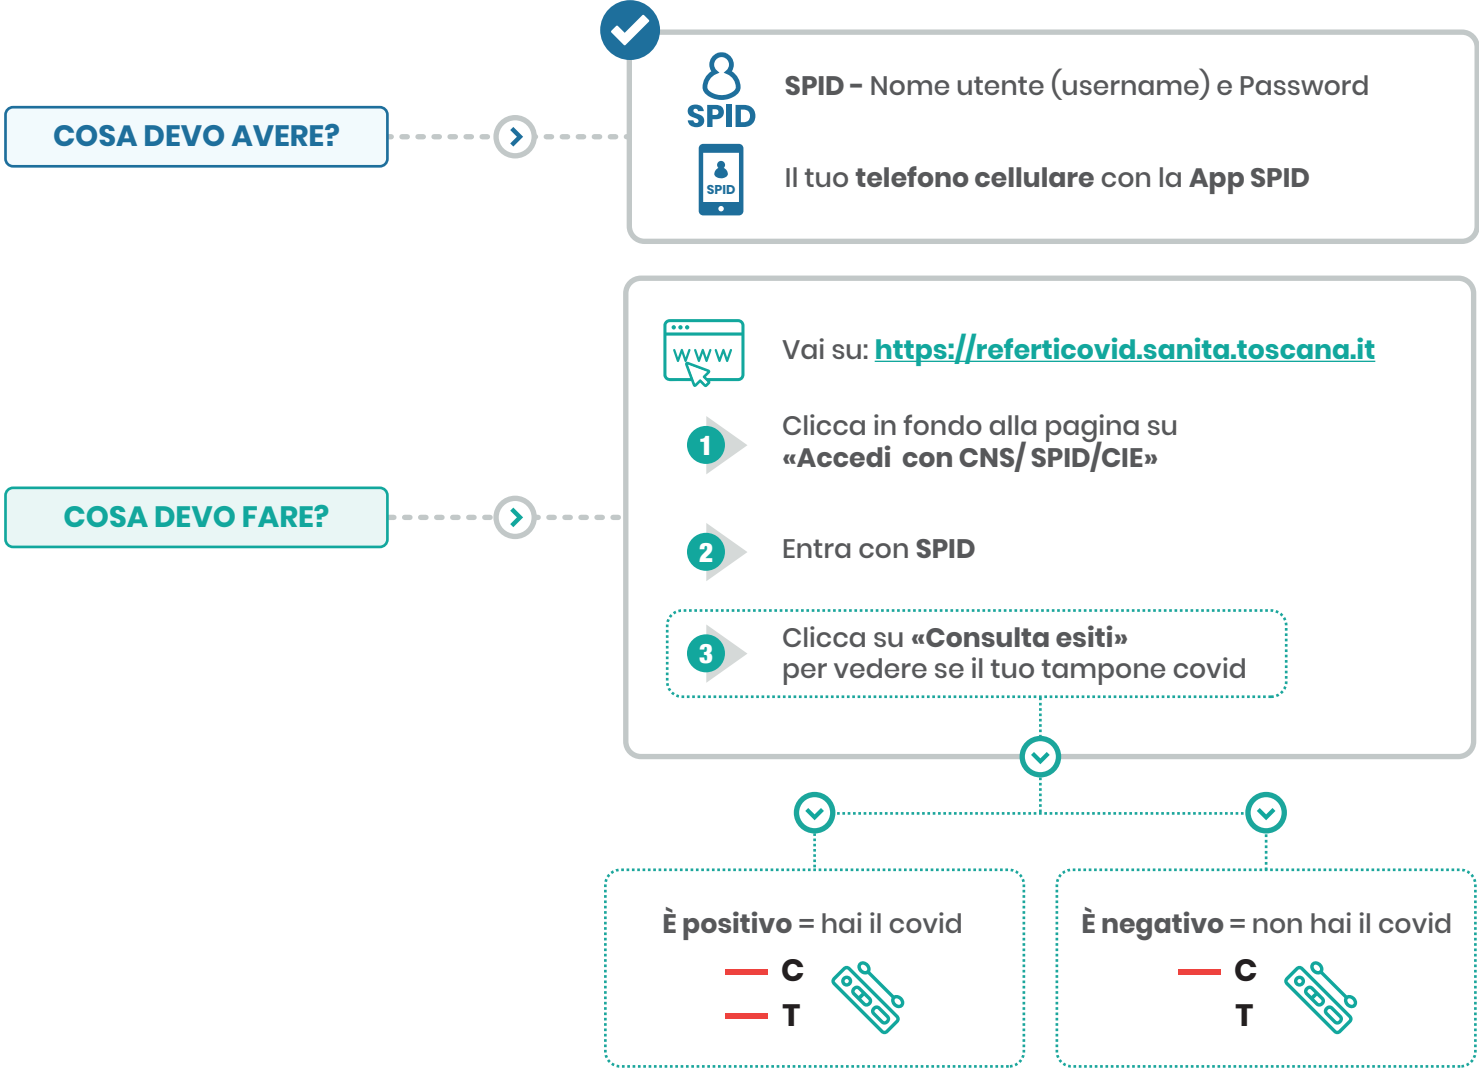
COSA DEVO AVERE?

SPID

SPID - Nome utente (username) e Password

SPID

Il tuo telefono cellulare con la App SPID

COSA DEVO FARE?

WWW

Vai su: https://referticovid.sanita.toscana.it

1 Clicca in fondo alla pagina su «Accedi con CNS/ SPID/CIE»

2 Entra con SPID

3 Clicca su «Consulta esiti» per vedere se il tuo tampone covid

È positivo = hai il covid

C

T

È negativo = non hai il covid

C

T